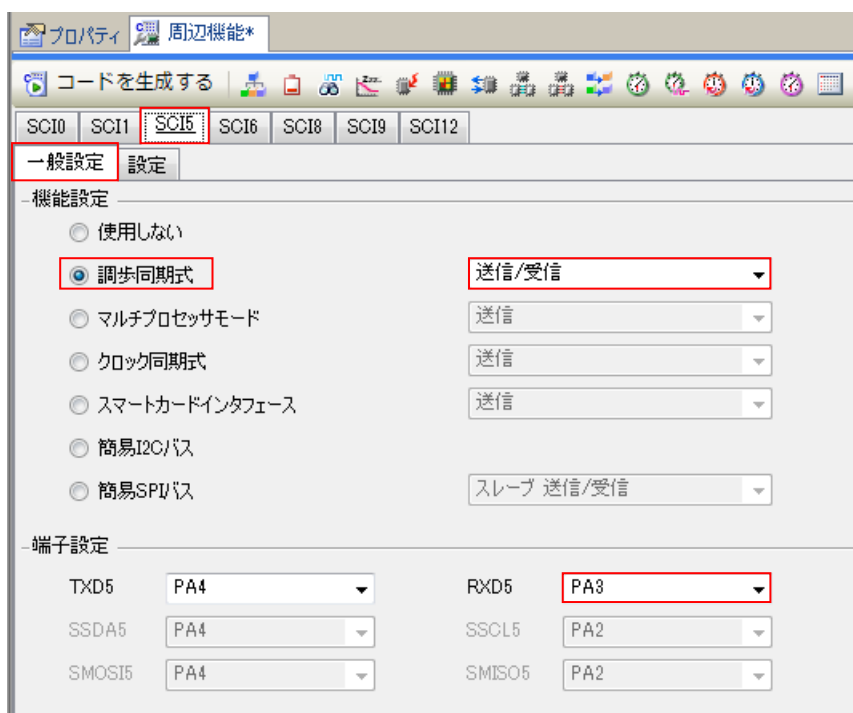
プロパティ 周辺機能*

コードを生成する

SCI0 SCI1 SCI5 SCI6 SCI8 SCI9 SCI12

一般設定 設定

機能設定

使用しない

調歩同期式 送信/受信

マルチプロセッサモード 送信

クロック同期式 送信

スマートカードインタフェース 送信

簡易I2Cバス

簡易SPIバス スレーブ 送信/受信

端子設定

TXD5 PA4 RXD5 PA3

SSDA5 PA4 SSCL5 PA2

SMOSI5 PA4 SMISO5 PA2